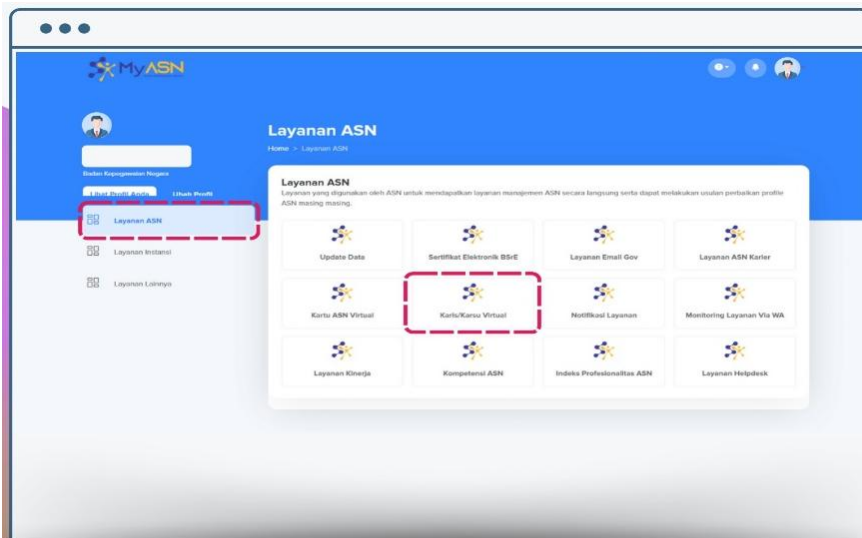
MyASN

Badan Kepegawaian Negara

Lihat Profil Anda

Ubah Profil

Layanan ASN

Layanan Instansi

Layanan Lainnya

Layanan ASN

Home > Layanan ASN

Layanan ASN

Layanan yang digunakan oleh ASN untuk mendapatkan layanan manajemen ASN secara langsung serta dapat melakukan usulan perbaikan profile ASN masing masing.

| | | | |
|---|---|---|---|
| Update Data | Sertifikat Elektronik BSrE | Layanan Email Gov | Layanan ASN Karier |
| Kartu ASN Virtual | Karis/Karsu Virtual | Notifikasi Layanan | Monitoring Layanan Via WA |
| Layanan Kinerja | Kompetensi ASN | Indeks Profesionalitas ASN | Layanan Helpdesk |